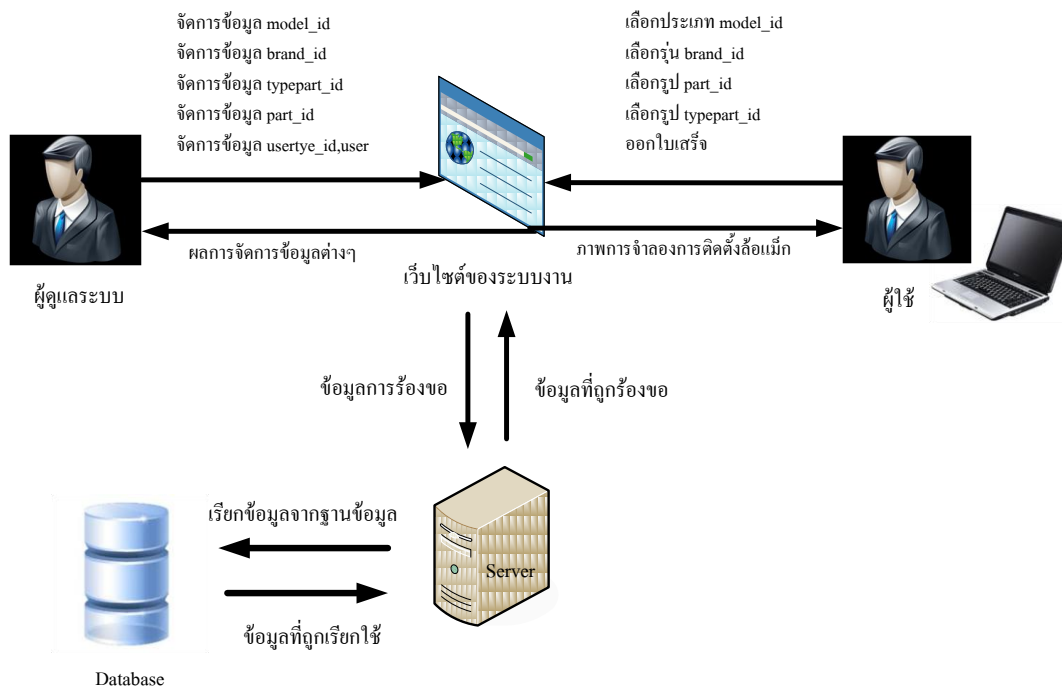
จัดการข้อมูล model_id
จัดการข้อมูล brand_id
จัดการข้อมูล typepart_id
จัดการข้อมูล part_id
จัดการข้อมูล usertye_id,user

เลือกประเภท model_id
เลือกรุ่น brand_id
เลือกรูป part_id
เลือกรูป typepart_id
ออกใบเสร็จ

ผลการจัดการข้อมูลต่างๆ

ภาพการจำลองการติดตั้งล้อแม็ก

ผู้ดูแลระบบ

เว็บไซต์ของระบบงาน

ผู้ใช้

ข้อมูลการร้องขอ

ข้อมูลที่ถูกร้องขอ

เรียกข้อมูลจากฐานข้อมูล

Server

ข้อมูลที่ถูกเรียกใช้

Database